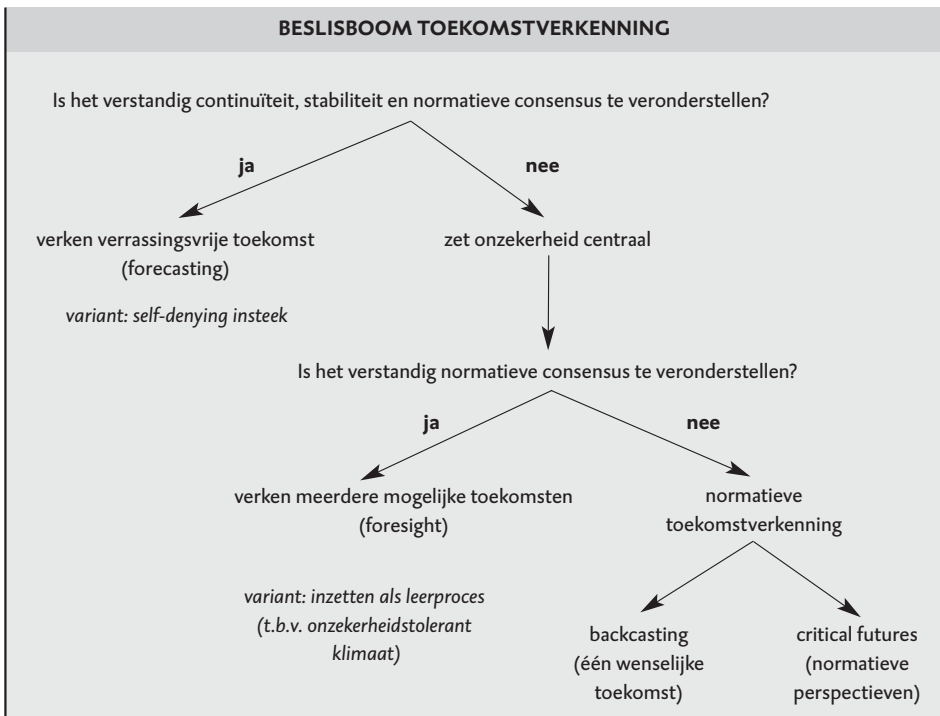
BESLISBOOM TOEKOMSTVERKENNING

Is het verstandig continuïteit, stabiliteit en normatieve consensus te veronderstellen?

ja

nee

verken verrassingsvrije toekomst (forecasting)

variant: self-denying insteek

zet onzekerheid centraal

Is het verstandig normatieve consensus te veronderstellen?

ja

nee

verken meerdere mogelijke toekomsten (foresight)

variant: inzetten als leerproces (t.b.v. onzekerheidstolerant klimaat)

normatieve toekomstverkenning

backcasting (één wenselijke toekomst)

critical futures (normatieve perspectieven)